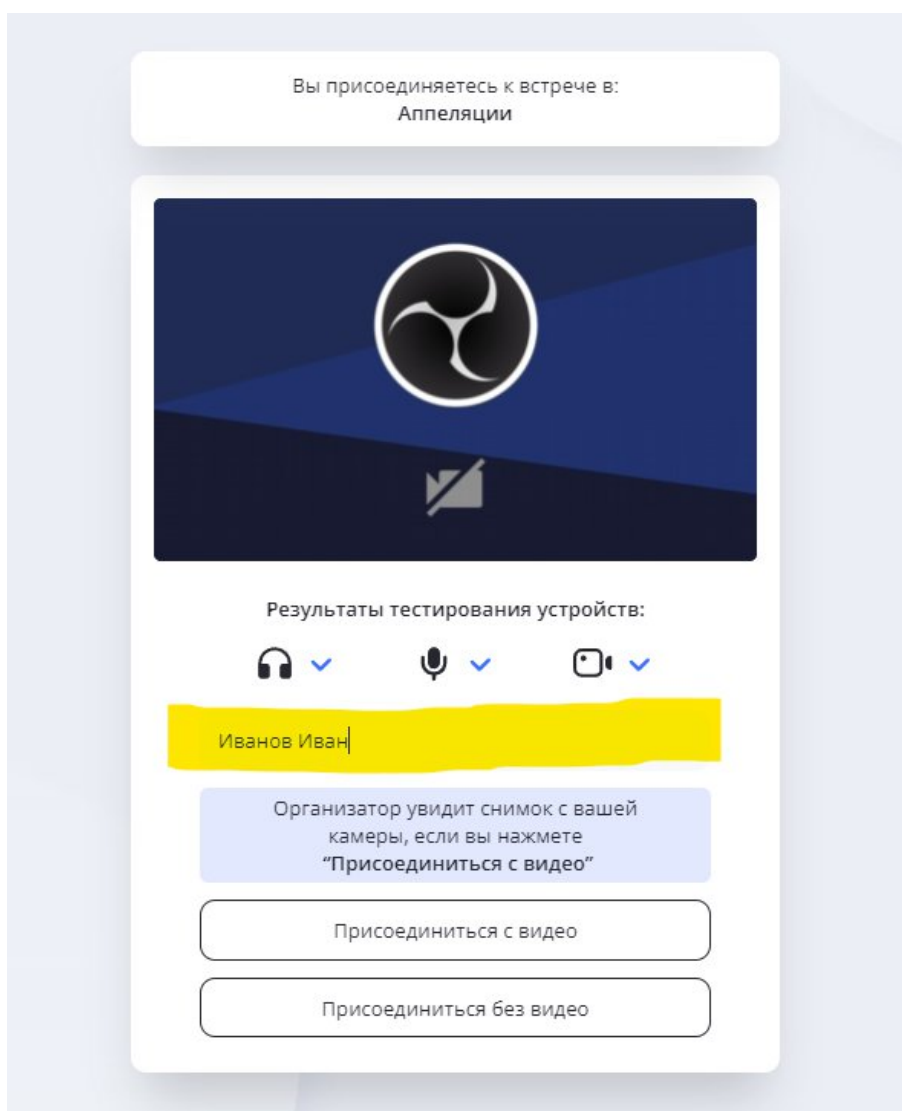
Вы присоединяетесь к встрече в:
Аппеляции

Результаты тестирования устройств:

Иванов Иван

Организатор увидит снимок с вашей камеры, если вы нажмете
“Присоединиться с видео”

Присоединиться с видео

Присоединиться без видео